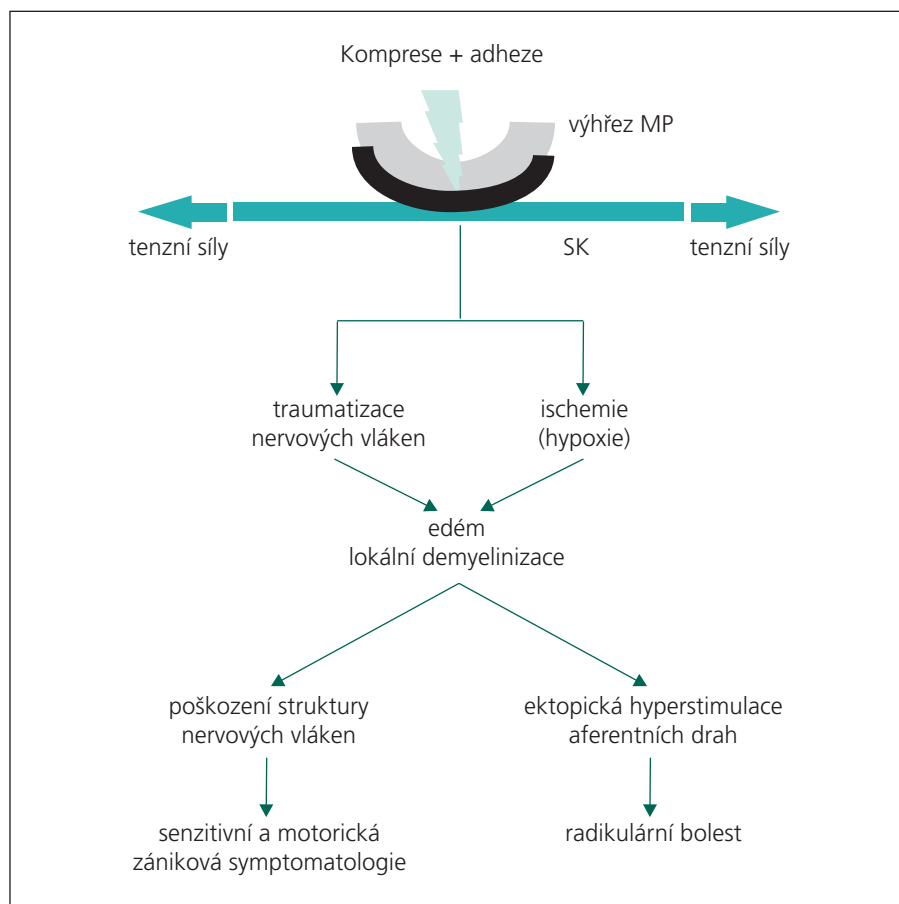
Komprese + adheze

výhřez MP

tenzní síly

SK

tenzní síly

traumatizace nervových vláken

ischemie (hypoxie)

edém lokální demyelinizace

poškození struktury nervových vláken

ektopická hyperstimulace aferentních drah

senzitivní a motorická zániková symptomatologie

radikulární bolest